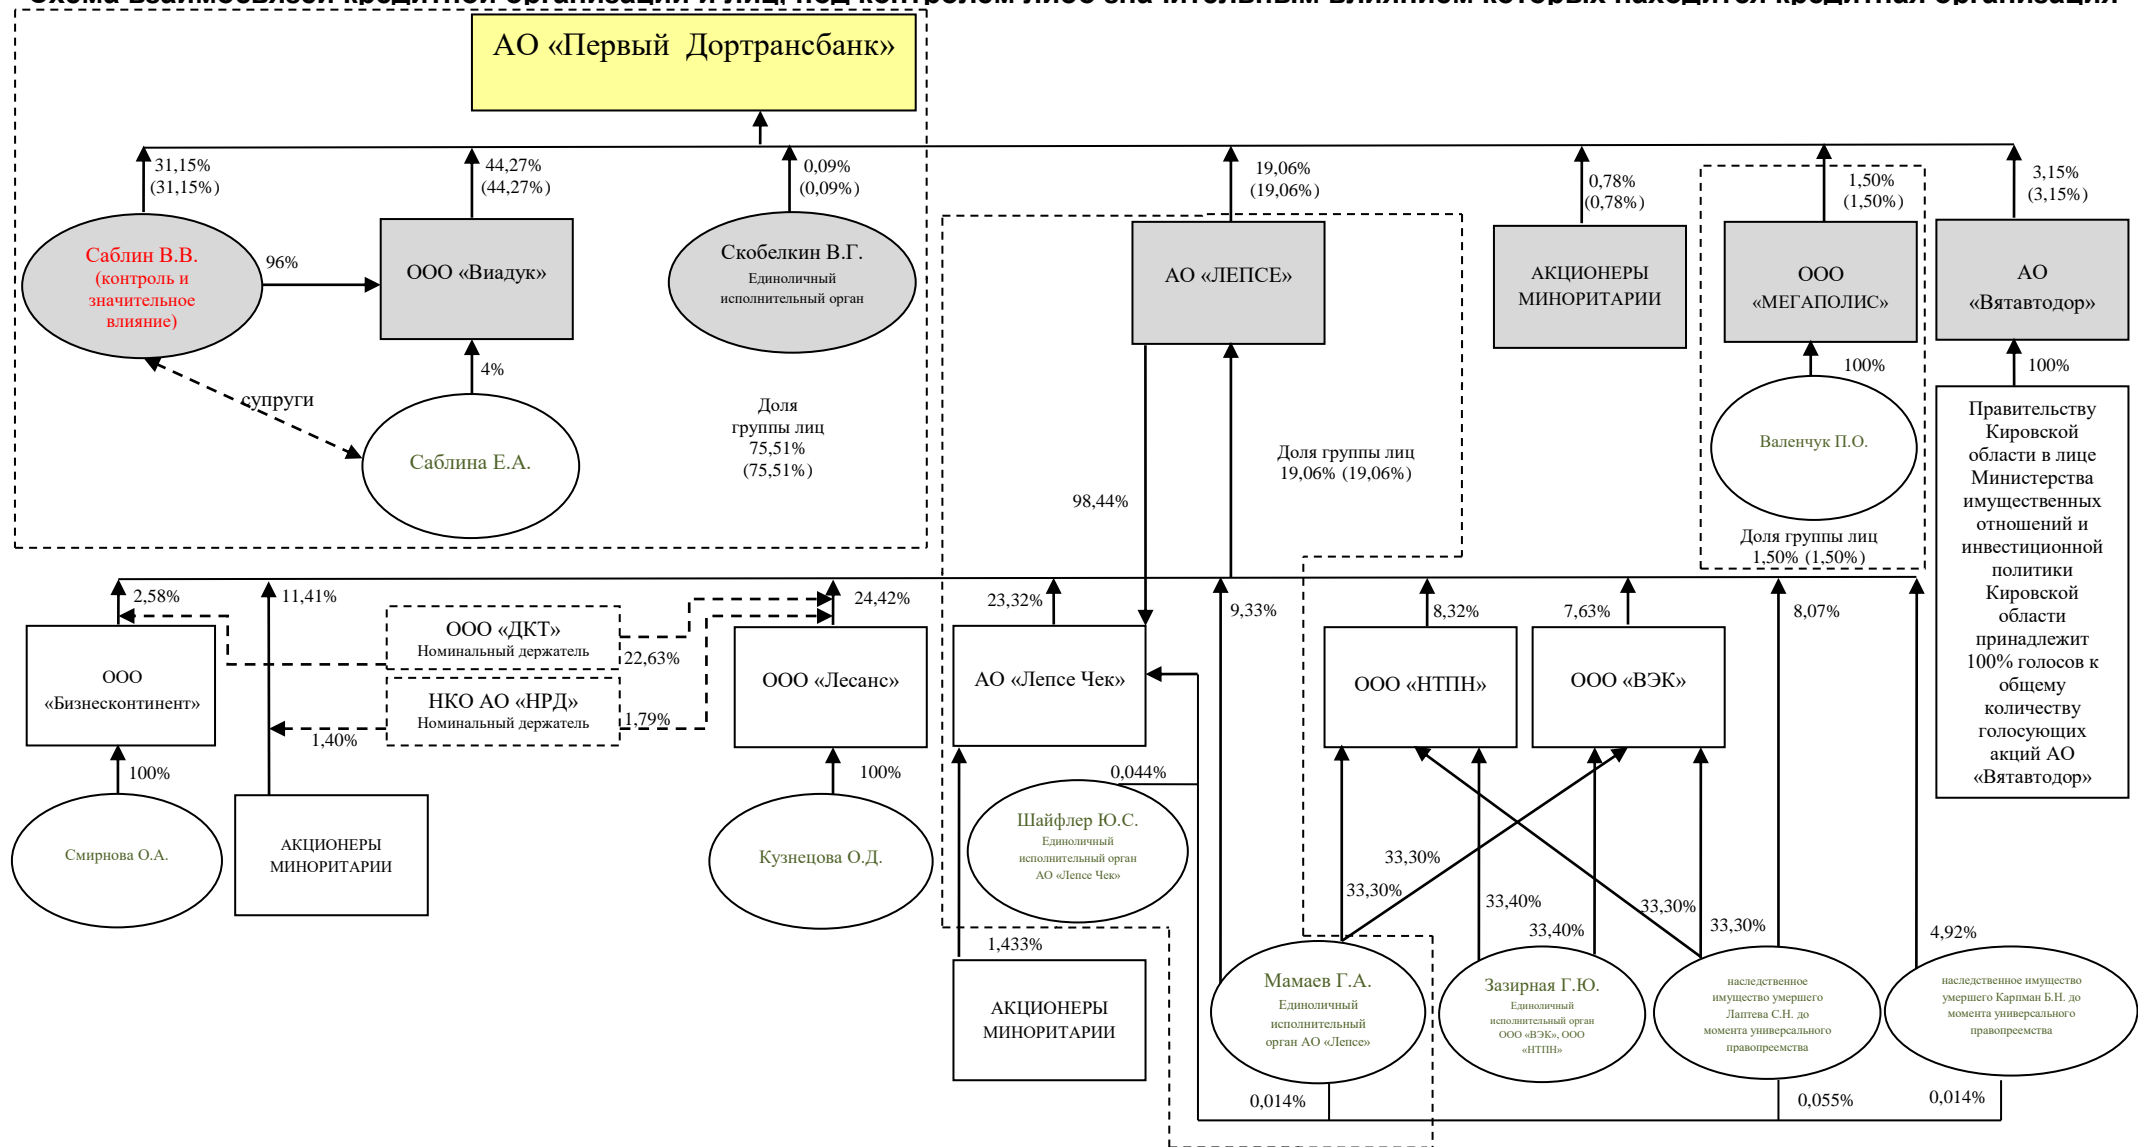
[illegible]

АО «Первый Дортрансбанк»

31,15% (31,15%)

44,27% (44,27%)

0,09% (0,09%)

19,06% (19,06%)

0,78% (0,78%)

1,50% (1,50%)

3,15% (3,15%)

Саблин В.В. (контроль и значительное влияние)

96%

ООО «Виадук»

Скобелкин В.Г. Единоличный исполнительный орган

АО «ЛЕПСЕ»

АКЦИОНЕРЫ МИНОРИТАРИИ

ООО «МЕГАПОЛИС»

АО «Вятавтодор»

4%

супруги

Саблина Е.А.

Доля группы лиц 75,51% (75,51%)

98,44%

Доля группы лиц 19,06% (19,06%)

100%

Валенчук П.О.

Доля группы лиц 1,50% (1,50%)

100%

Правительству Кировской области в лице Министерства имущественных отношений и инвестиционной политики Кировской области принадлежит 100% голосов к общему количеству голосующих акций АО «Вятавтодор»

2,58%

11,41%

ООО «ДКТ» Номинальный держатель

24,42%

23,32%

9,33%

8,32%

7,63%

8,07%

ООО «Бизнесконтинент»

22,63%

НКО АО «НРД» Номинальный держатель

1,79%

1,40%

ООО «Лесанс»

АО «Лепсе Чек»

ООО «НТПН»

ООО «ВЭК»

100%

100%

0,044%

Смирнова О.А.

АКЦИОНЕРЫ МИНОРИТАРИИ

Кузнецова О.Д.

Шайфлер Ю.С. Единоличный исполнительный орган АО «Лепсе Чек»

33,30%

33,30%

33,40%

33,40%

33,30%

33,30%

4,92%

1,433%

АКЦИОНЕРЫ МИНОРИТАРИИ

Мамаев Г.А. Единоличный исполнительный орган АО «Лепсе»

Зазирная Г.Ю. Единоличный исполнительный орган ООО «ВЭК», ООО «НТПН»

наследственное имущество умершего Лаптева С.Н. до момента универсального правопреемства

наследственное имущество умершего Карпман Б.Н. до момента универсального правопреемства

0,014%

0,055%

0,014%